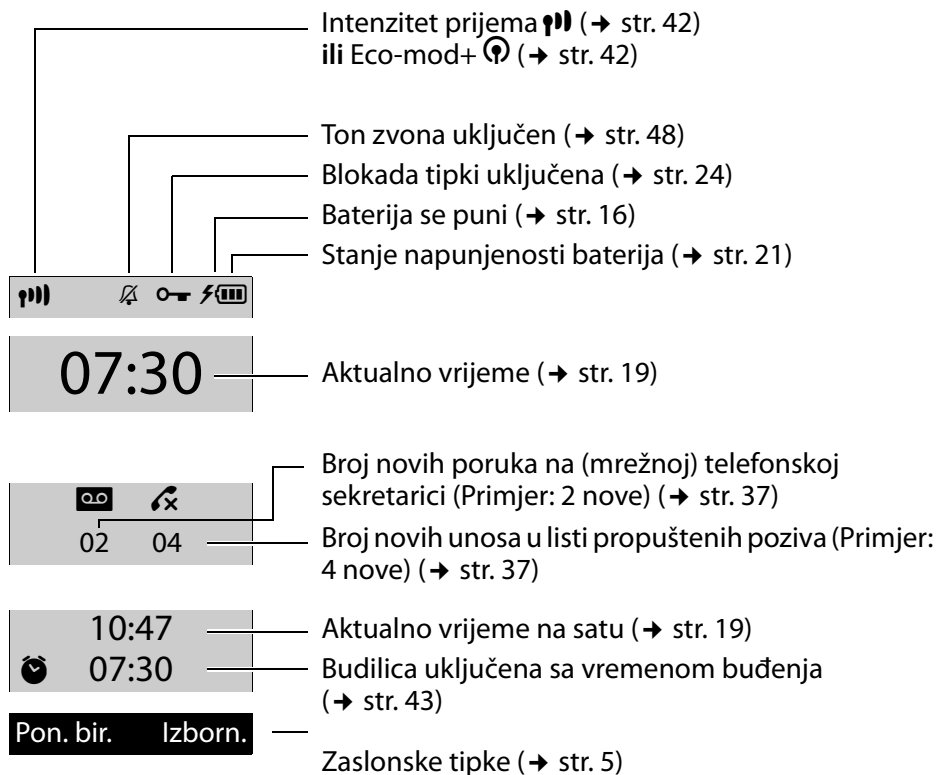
Intenzitet prijema (→ str. 42)
**ili** Eco-mod+ (→ str. 42)

Ton zvona uključen (→ str. 48)
Blokada tipki uključena (→ str. 24)
Baterija se puni (→ str. 16)
Stanje napunjenosti baterija (→ str. 21)

07:30

Aktualno vrijeme (→ str. 19)

Broj novih poruka na (mrežnoj) telefonskoj sekretarici (Primjer: 2 nove) (→ str. 37)

02 04

Broj novih unosa u listi propuštenih poziva (Primjer: 4 nove) (→ str. 37)

10:47
07:30

Aktualno vrijeme na satu (→ str. 19)
Budilica uključena sa vremenom buđenja (→ str. 43)

Pon. bir. Izborn.

Zaslonske tipke (→ str. 5)